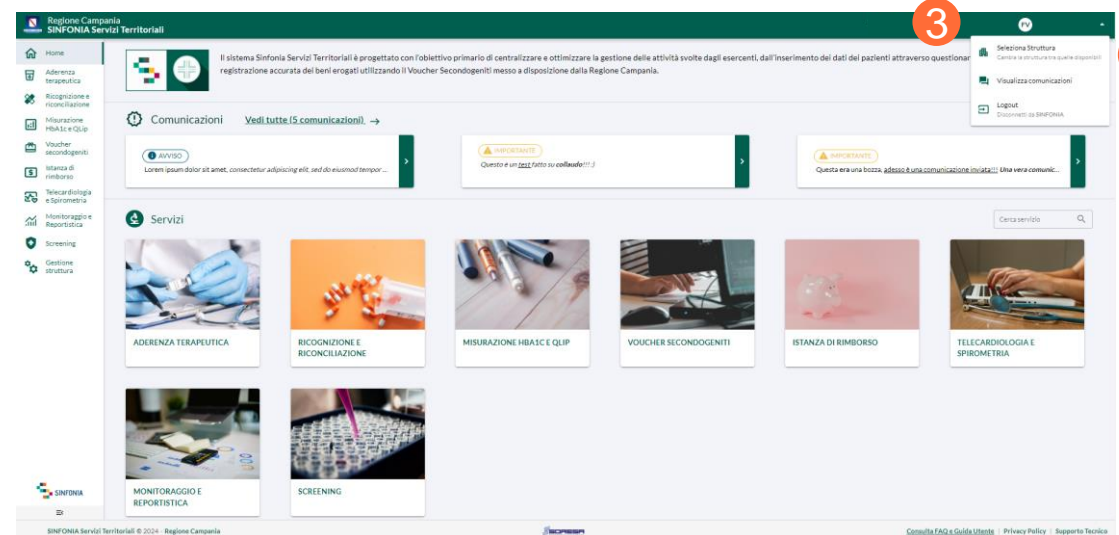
Regione Campania
SINFONIA Servizi Territoriali

3

FV

Seleziona Struttura
Cambia la struttura tra quelle disponibili

Visualizza comunicazioni

Logout
Disconnetti da SINFONIA

Home
Aderenza terapeutica
Ricognizione e riconciliazione
Misurazione HbA1c e QLip
Voucher secondogeniti
Istanza di rimborso
Telecardiologia e Spirometria
Monitoraggio e Reportistica
Screening
Gestione struttura

Il sistema Sinfonia Servizi Territoriali è progettato con l'obiettivo primario di centralizzare e ottimizzare la gestione delle attività svolte dagli esercenti, dall'inserimento dei dati dei pazienti attraverso questionar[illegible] registrazione accurata dei beni erogati utilizzando il Voucher Secondogeniti messo a disposizione dalla Regione Campania.

Comunicazioni Vedi tutte (5 comunicazioni) →

AVVISO
Lorem ipsum dolor sit amet, consectetur adipiscing elit, sed do eiusmod tempor...

IMPORTANTE
Questo è un test fatto su collaudo!!!:3

IMPORTANTE
Questa era una bozza, adesso è una comunicazione inviata!!! Una vera comunic...

Servizi

Cerca servizio

ADERENZA TERAPEUTICA
RICOGNIZIONE E RICONCILIAZIONE
MISURAZIONE HBA1C E QLIP
VOUCHER SECONDOGENITI
ISTANZA DI RIMBORSO
TELECARDIOLOGIA E SPIROMETRIA
MONITORAGGIO E REPORTISTICA
SCREENING

SINFONIA

SINFONIA Servizi Territoriali © 2024 - Regione Campania
SORESA
Consulta FAQ e Guida Utente | Privacy Policy | Supporto Tecnico